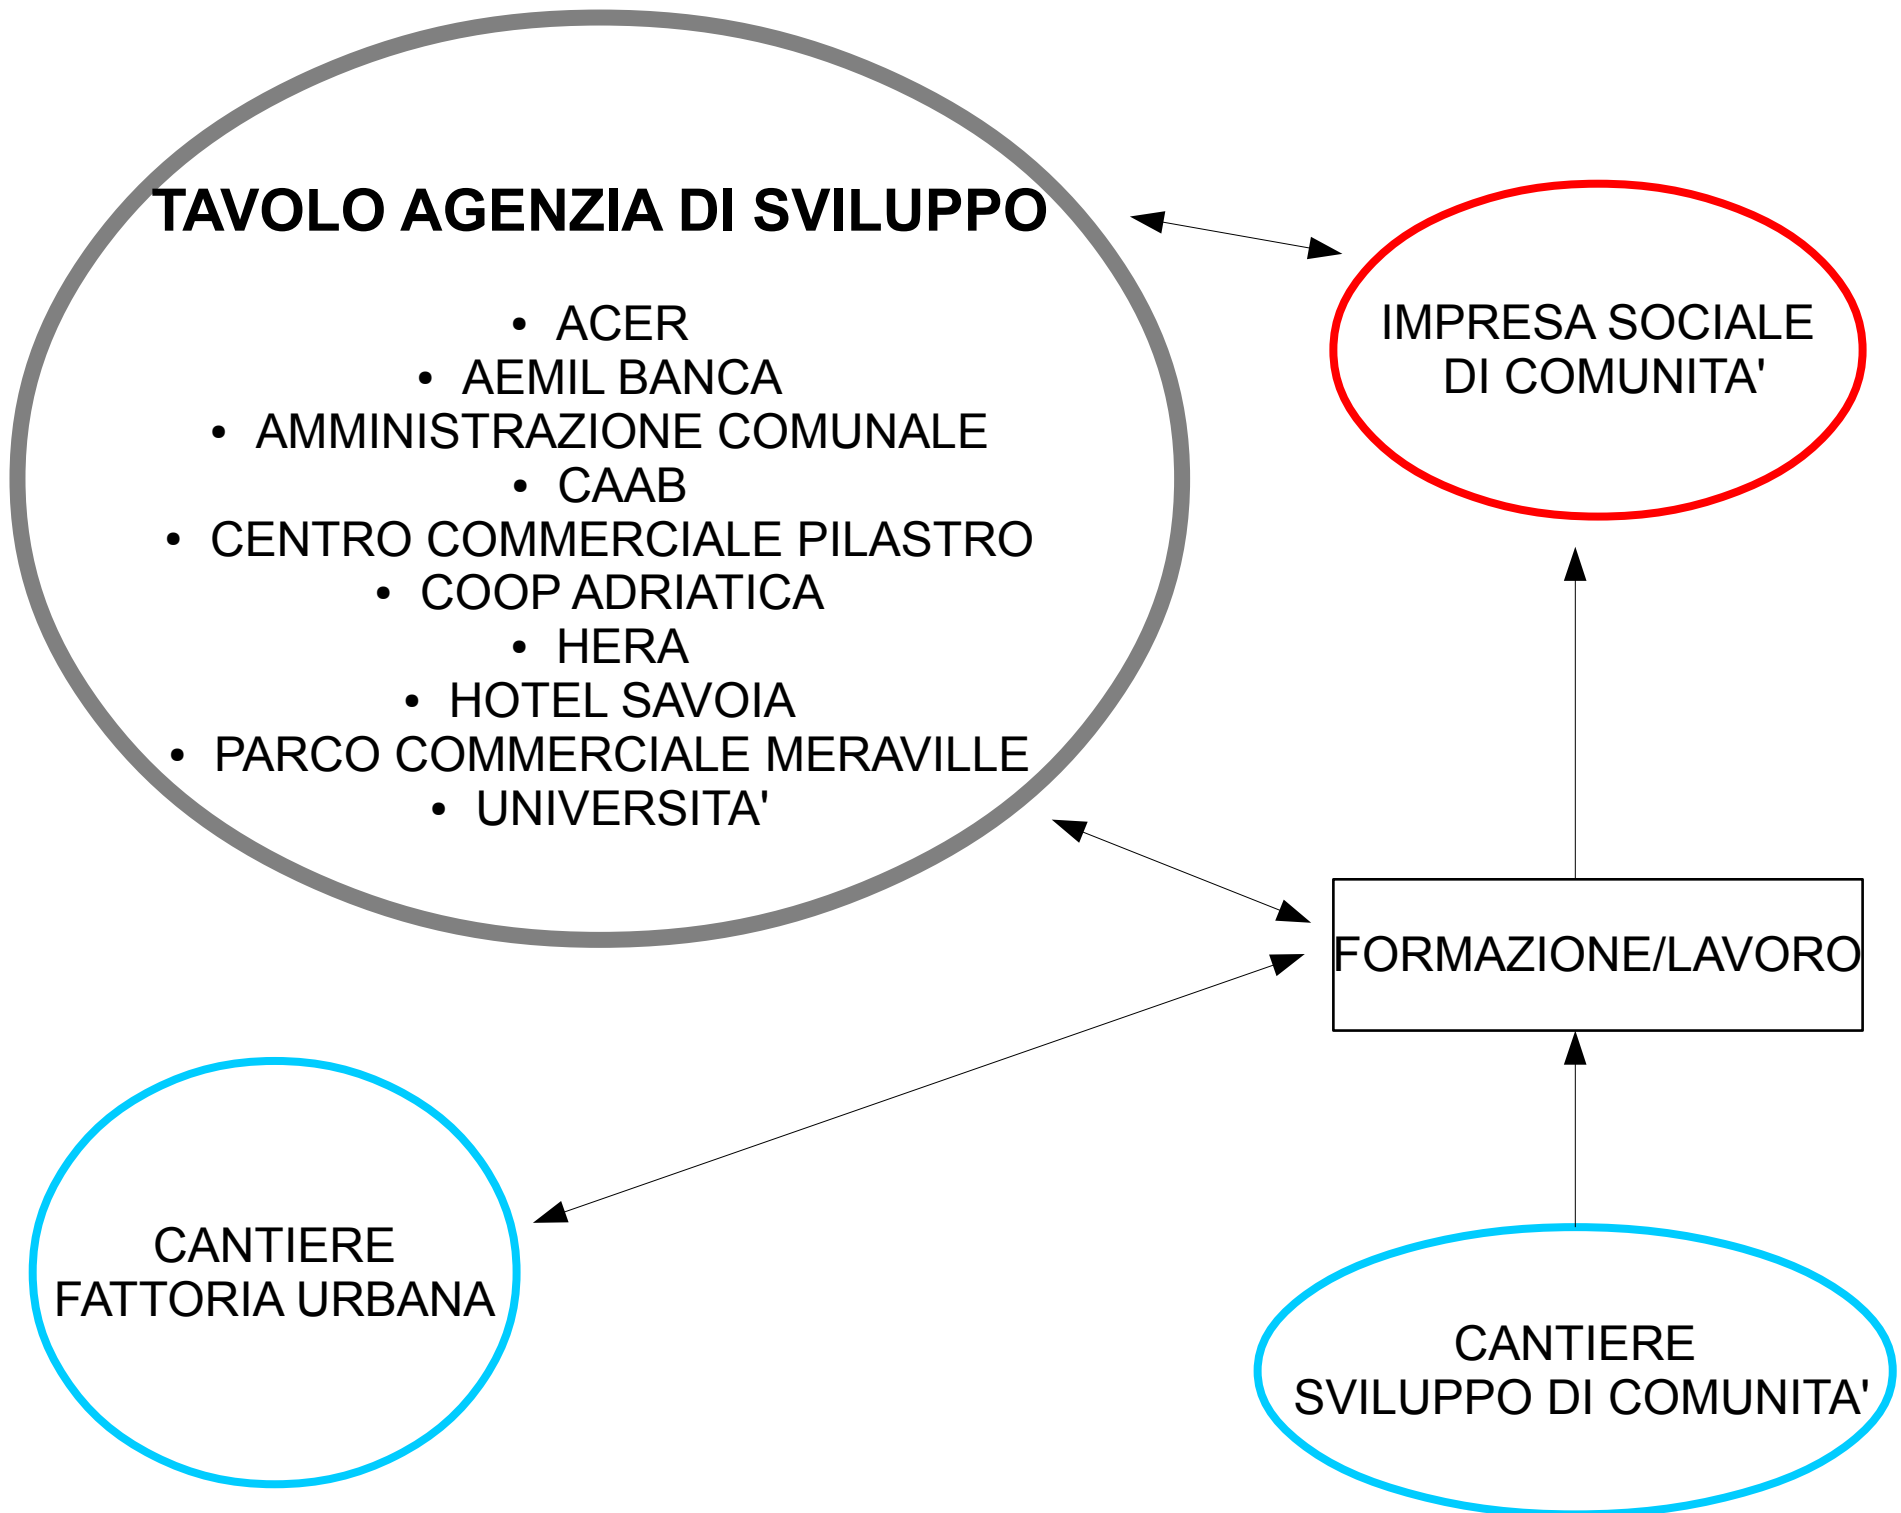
TAVOLO AGENZIA DI SVILUPPO

- ACER
- AEMIL BANCA
- AMMINISTRAZIONE COMUNALE
- CAAB
- CENTRO COMMERCIALE PILASTRO
- COOP ADRIATICA
- HERA
- HOTEL SAVOIA
- PARCO COMMERCIALE MERAVILLE
- UNIVERSITA'

IMPRESA SOCIALE DI COMUNITA'

FORMAZIONE/LAVORO

CANTIERE FATTORIA URBANA

CANTIERE SVILUPPO DI COMUNITA'